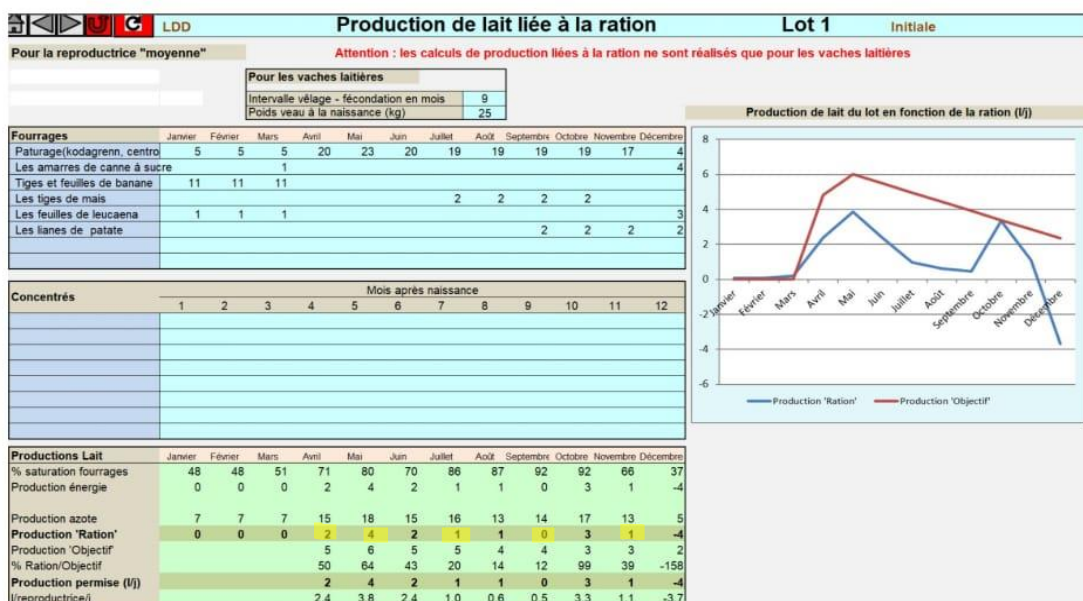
LDD

Production de lait liée à la ration

Lot 1

Initiale

Pour la reproductrice "moyenne"

Attention : les calculs de production liées à la ration ne sont réalisés que pour les vaches laitières

| Pour les vaches laitières | |
|---|---|
| Intervalle vêlage - fécondation en mois | 9 |
| Poids veau à la naissance (kg) | 25 |

Production de lait du lot en fonction de la ration (l/j)

| Fourrages | Janvier | Février | Mars | Avril | Mai | Juin | Juillet | Août | Septembre | Octobre | Novembre | Décembre |
|---|---|---|---|---|---|---|---|---|---|---|---|---|
| Paturage(kodagrenn, centro | 5 | 5 | 5 | 20 | 23 | 20 | 19 | 19 | 19 | 19 | 17 | 4 |
| Les amarres de canne à sucre | | | 1 | | | | | | | | | 4 |
| Tiges et feuilles de banane | 11 | 11 | 11 | | | | | | | | | |
| Les tiges de mais | | | | | | | 2 | 2 | 2 | 2 | | |
| Les feuilles de leucaena | 1 | 1 | 1 | | | | | | | | | 3 |
| Les lianes de patate | | | | | | | | | 2 | 2 | 2 | 2 |

| Concentrés | Mois après naissance | | | | | | | | | | | |
|---|---|---|---|---|---|---|---|---|---|---|---|---|
| | 1 | 2 | 3 | 4 | 5 | 6 | 7 | 8 | 9 | 10 | 11 | 12 |

8
6
4
2
0
-2
-4
-6
Janvier Février Mars Avril Mai Juin Juillet Août Septembre Octobre Novembre Décembre

Production 'Ration'
Production 'Objectif'

| Productions Lait | Janvier | Février | Mars | Avril | Mai | Juin | Juillet | Août | Septembre | Octobre | Novembre | Décembre |
|---|---|---|---|---|---|---|---|---|---|---|---|---|
| % saturation fourrages | 48 | 48 | 51 | 71 | 80 | 70 | 86 | 87 | 92 | 92 | 66 | 37 |
| Production énergie | 0 | 0 | 0 | 2 | 4 | 2 | 1 | 1 | 0 | 3 | 1 | -4 |
| Production azote | 7 | 7 | 7 | 15 | 18 | 15 | 16 | 13 | 14 | 17 | 13 | 5 |
| Production 'Ration' | 0 | 0 | 0 | 2 | 4 | 2 | 1 | 1 | 0 | 3 | 1 | -4 |
| Production 'Objectif' | | | | 5 | 6 | 5 | 5 | 4 | 4 | 3 | 3 | 2 |
| % Ration/Objectif | | | | 50 | 64 | 43 | 20 | 14 | 12 | 99 | 39 | -158 |
| Production permise (l/j) | | | | 2 | 4 | 2 | 1 | 1 | 0 | 3 | 1 | -4 |
| l/reproductrice/j | | | | 2,4 | 3,8 | 2,4 | 1,0 | 0,6 | 0,5 | 3,3 | 1,1 | -3,7 |